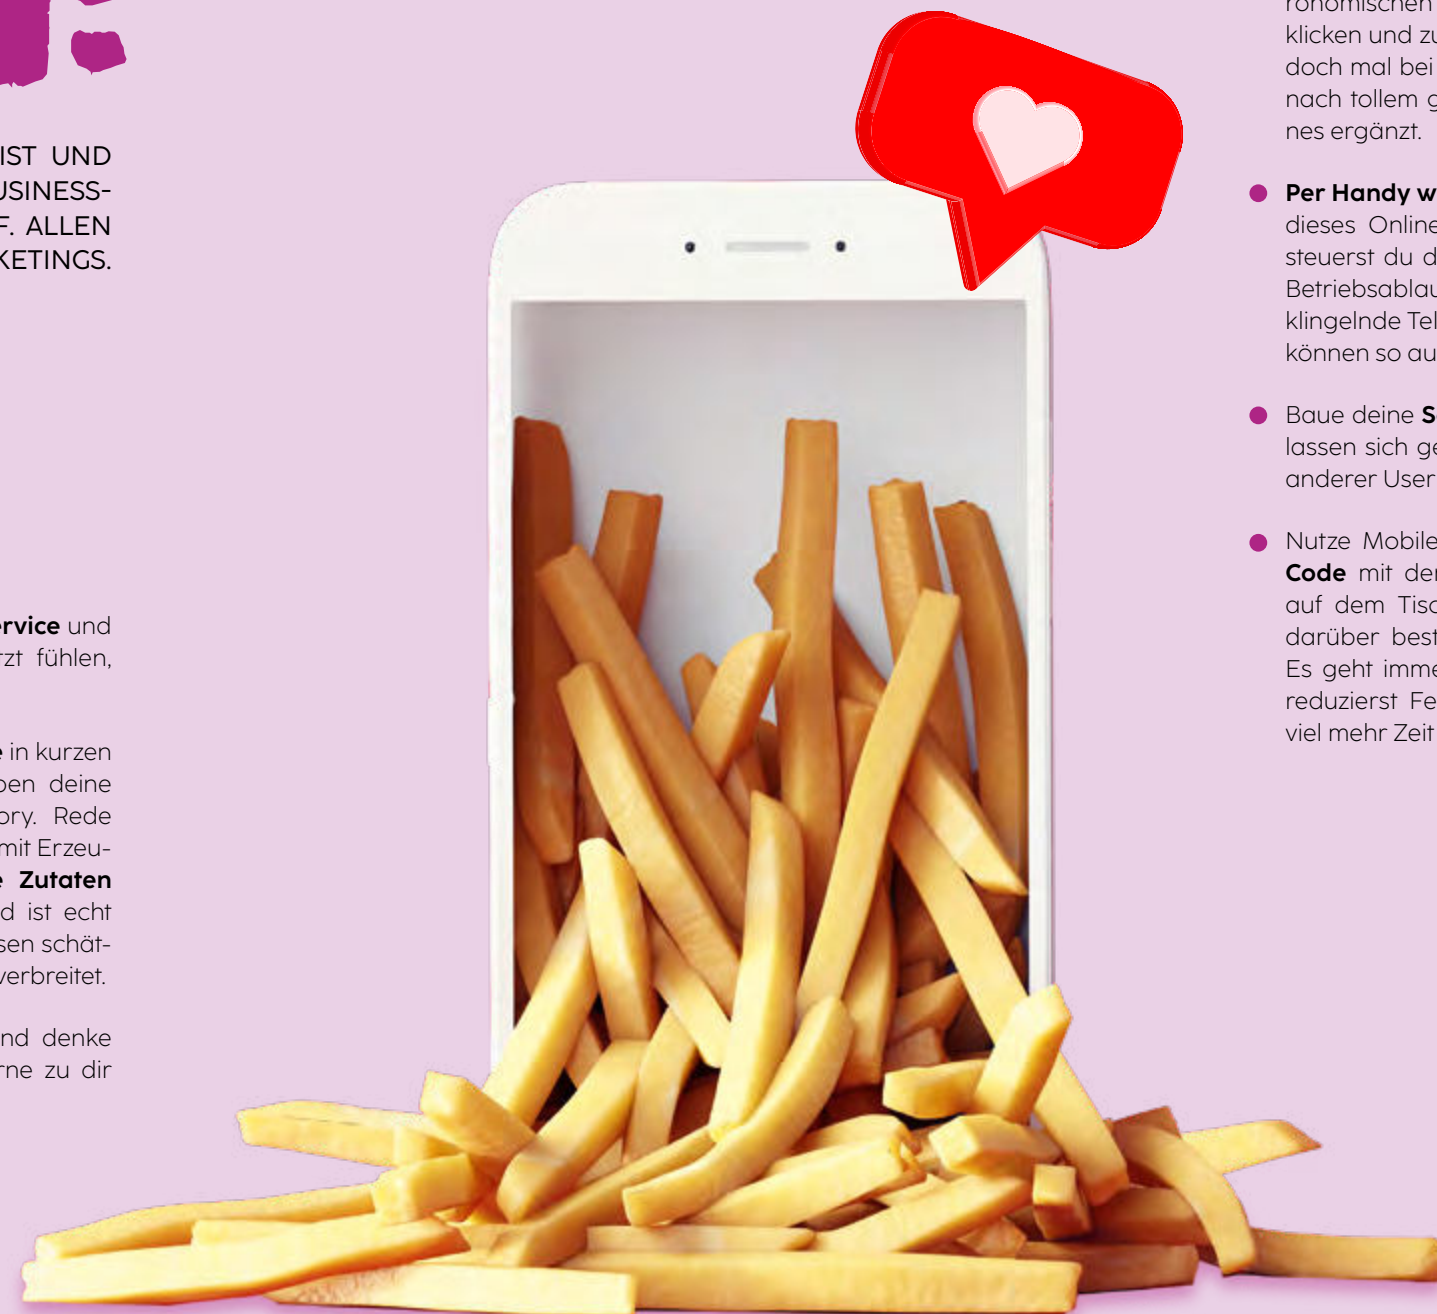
IST UND USINESS- F. ALLEN KETINGS.

ervice und rzt fühlen,

e in kurzen ben deine ory. Rede mit Erzeu- e Zutaten d ist echt sen schät- verbreitet.

nd denke rne zu dir

ronomischen klicken und zu doch mal bei nach tollem g nes ergänzt.

Per Handy w dieses Online steuerst du d Betriebsablau klingelnde Tel können so au

Baue deine S lassen sich ge anderer User

Nutze Mobile Code mit der auf dem Tisc darüber best Es geht imme reduzierst Fe viel mehr Zeit